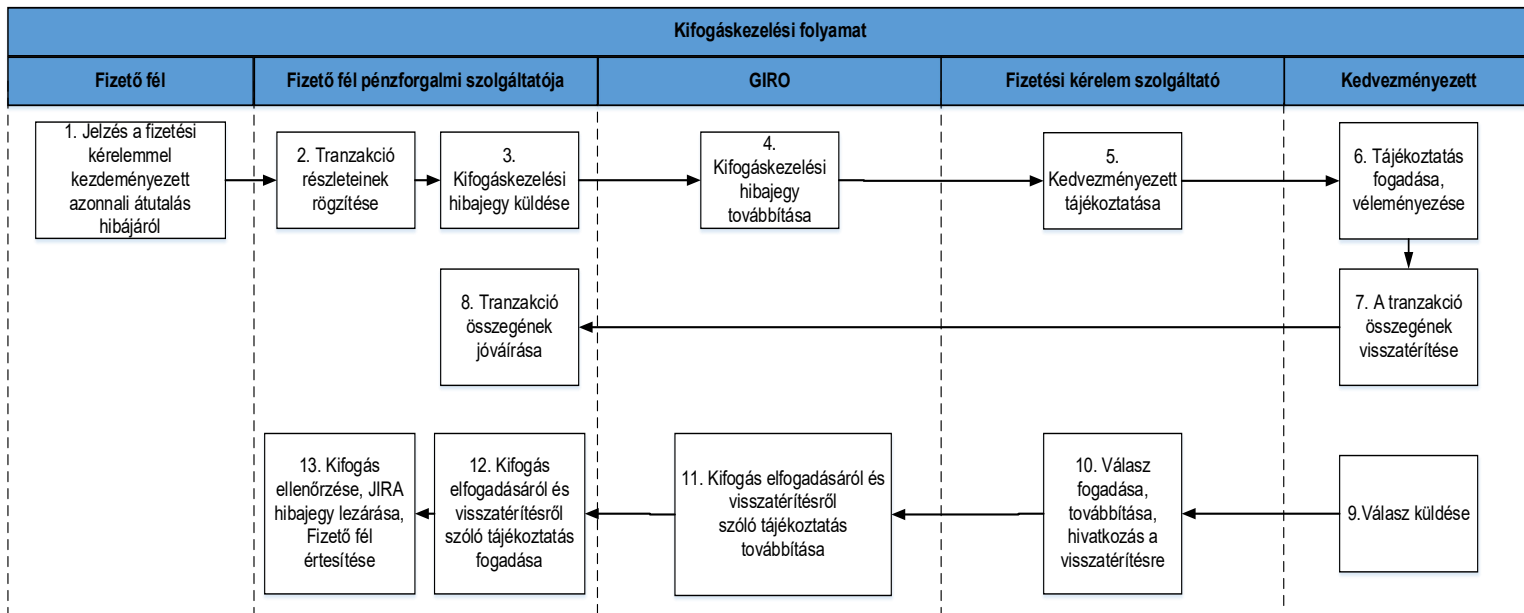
Kifogáskezelési folyamat

Fizető fél

Fizető fél pénzforgalmi szolgáltatója

GIRO

Fizetési kérelem szolgáltató

Kedvezményezett

1. Jelzés a fizetési kérelemmel kezdeményezett azonnali átutalás hibájáról

2. Tranzakció részleteinek rögzítése

3. Kifogáskezelési hibajegy küldése

4. Kifogáskezelési hibajegy továbbítása

5. Kedvezményezett tájékoztatása

6. Tájékoztatás fogadása, véleményezése

7. A tranzakció összegének visszatérítése

8. Tranzakció összegének jóváírása

9.Válasz küldése

10. Válasz fogadása, továbbítása, hivatkozás a visszatérítésre

11. Kifogás elfogadásáról és visszatérítésről szóló tájékoztatás továbbítása

12. Kifogás elfogadásáról és visszatérítésről szóló tájékoztatás fogadása

13. Kifogás ellenőrzése, JIRA hibajegy lezárása, Fizető fél értesítése